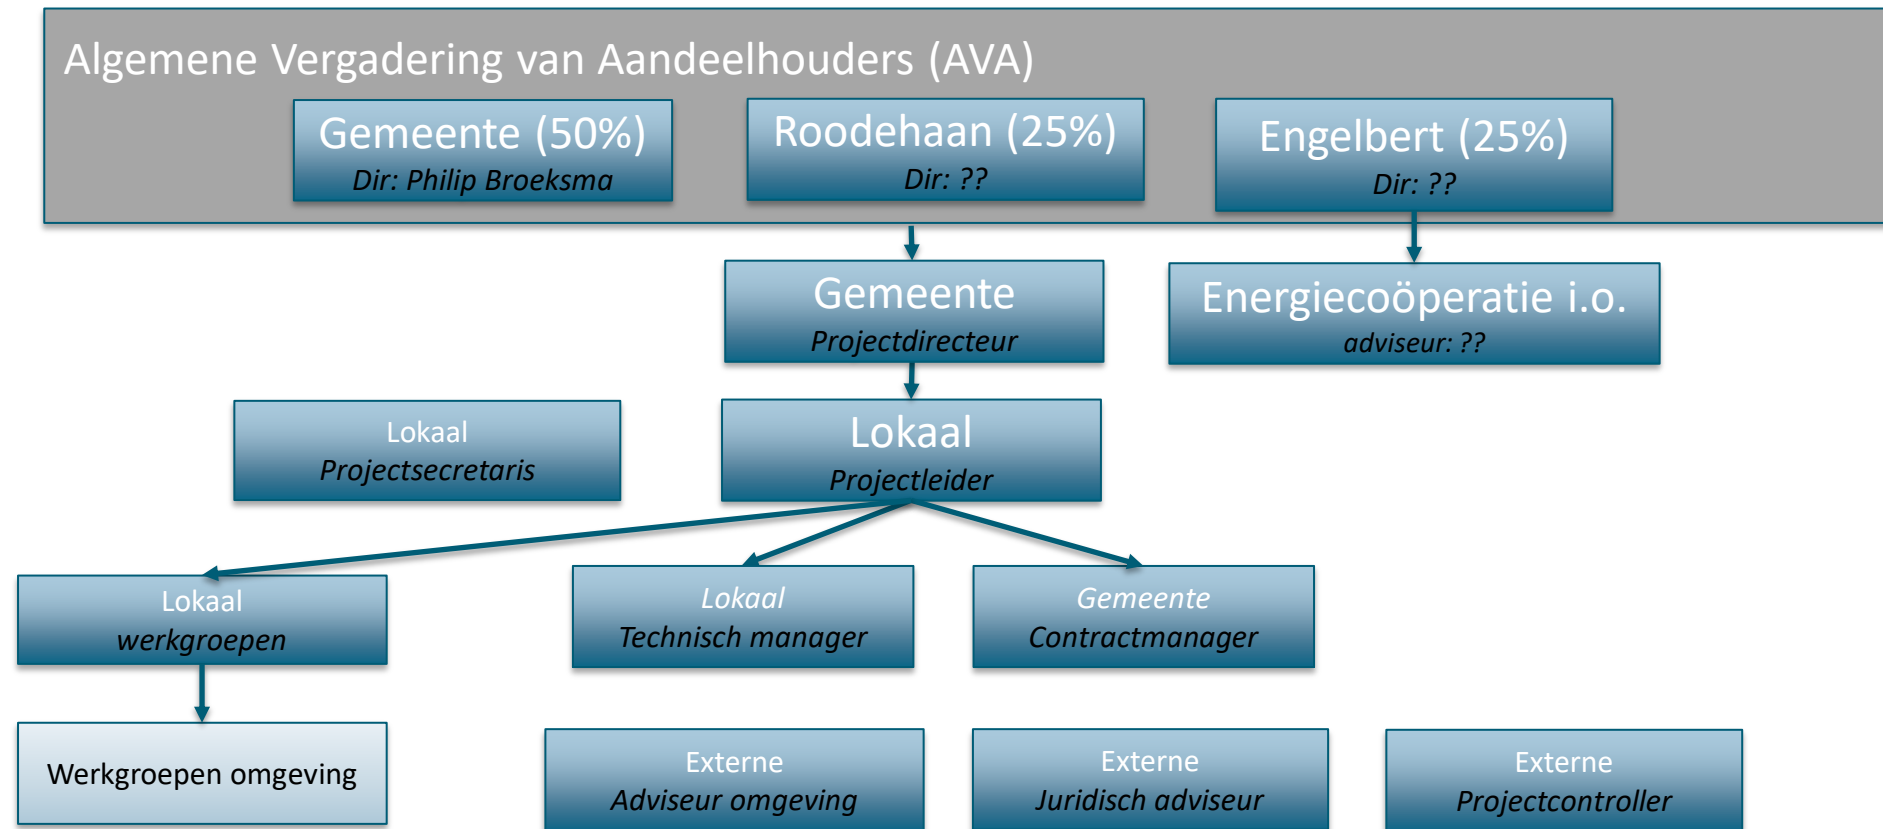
Algemene Vergadering van Aandeelhouders (AVA)

Gemeente (50%)
Dir: Philip Broeksma

Roodehaan (25%)
Dir: ??

Engelbert (25%)
Dir: ??

Gemeente
Projectdirecteur

Energiecoöperatie i.o.
adviseur: ??

Lokaal
Projectsecretaris

Lokaal
Projectleider

Lokaal
werkgroepen

Lokaal
Technisch manager

Gemeente
Contractmanager

Werkgroepen omgeving

Externe
Adviseur omgeving

Externe
Juridisch adviseur

Externe
Projectcontroller